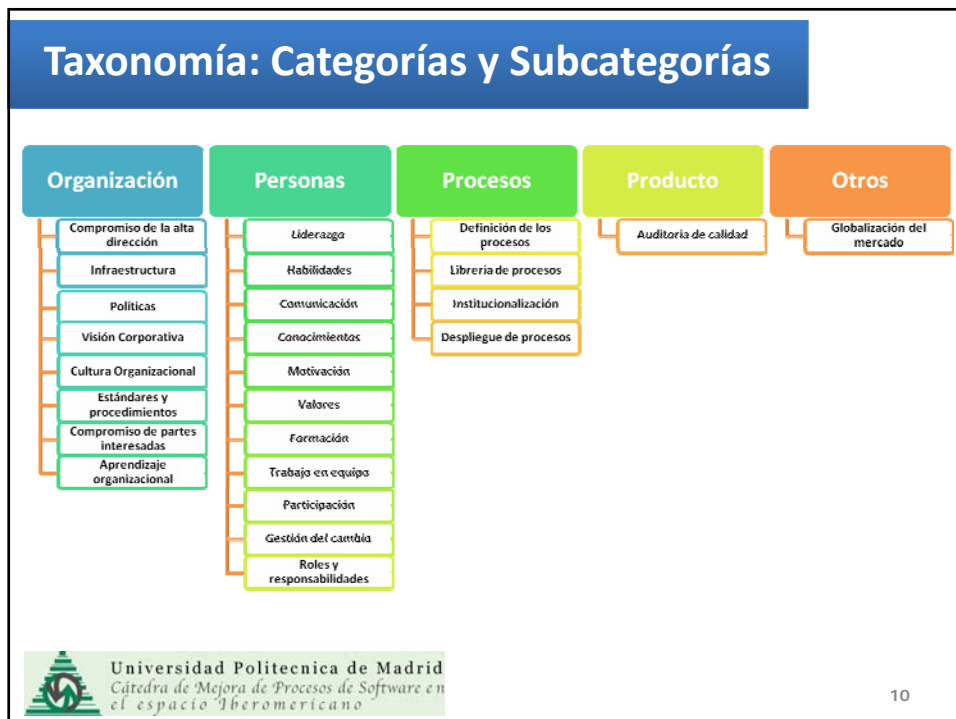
Taxonomía: Categorías y Subcategorías

Organización
Compromiso de la alta dirección
Infraestructura
Políticas
Visión Corporativa
Cultura Organizacional
Estándares y procedimientos
Compromiso de partes interesadas
Aprendizaje organizacional

Personas
Liderazgo
Habilidades
Comunicación
Conocimientos
Motivación
Valores
Formación
Trabajo en equipo
Participación
Gestión del cambio
Roles y responsabilidades

Procesos
Definición de los procesos
Librería de procesos
Institucionalización
Despliegue de procesos

Producto
Auditoria de calidad

Otros
Globalización del mercado

Universidad Politecnica de Madrid
Cátedra de Mejora de Procesos de Software en el espacio Iberomericano

10